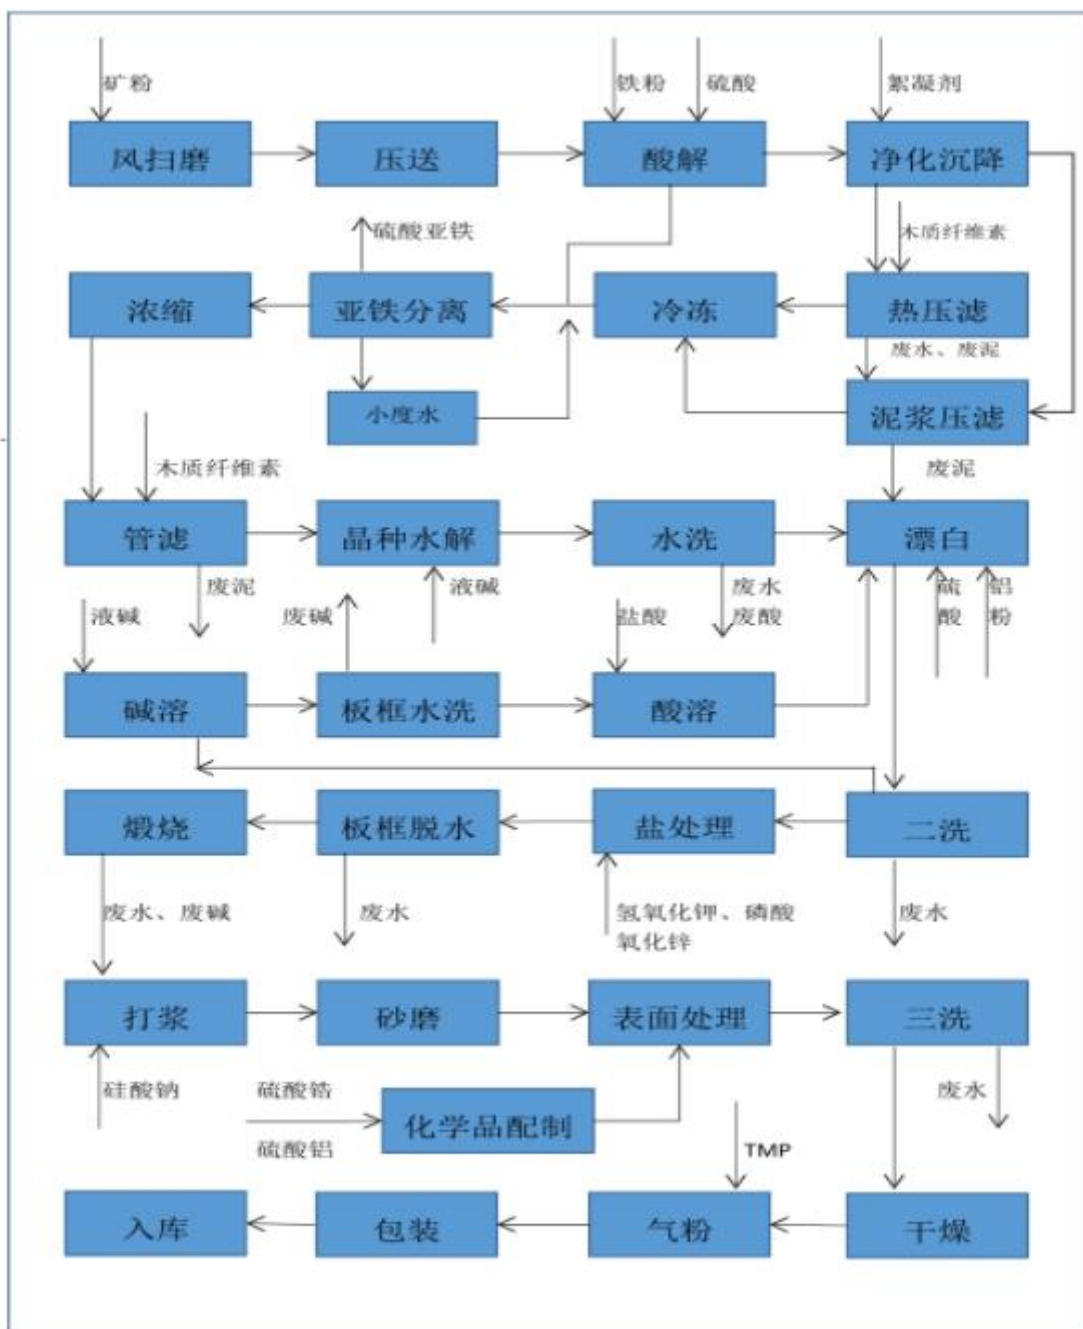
矿粉
风扫磨
压送
铁粉
硫酸
酸解
絮凝剂
净化沉降
硫酸亚铁
木质纤维素
浓缩
亚铁分离
冷冻
热压滤
废水、废泥
小废水
泥浆压滤
木质纤维素
废泥
管滤
晶种水解
水洗
漂白
废泥
液碱
废水
废酸
硫酸
铝粉
液碱
废碱
盐酸
碱溶
板框水洗
酸溶
煅烧
板框脱水
盐处理
二洗
废水、废碱
废水
氢氧化钾、磷酸
氧化锌
废水
打浆
砂磨
表面处理
三洗
硅酸钠
硫酸锆
化学品配制
废水
硫酸铝
TMP
入库
包装
气粉
干燥